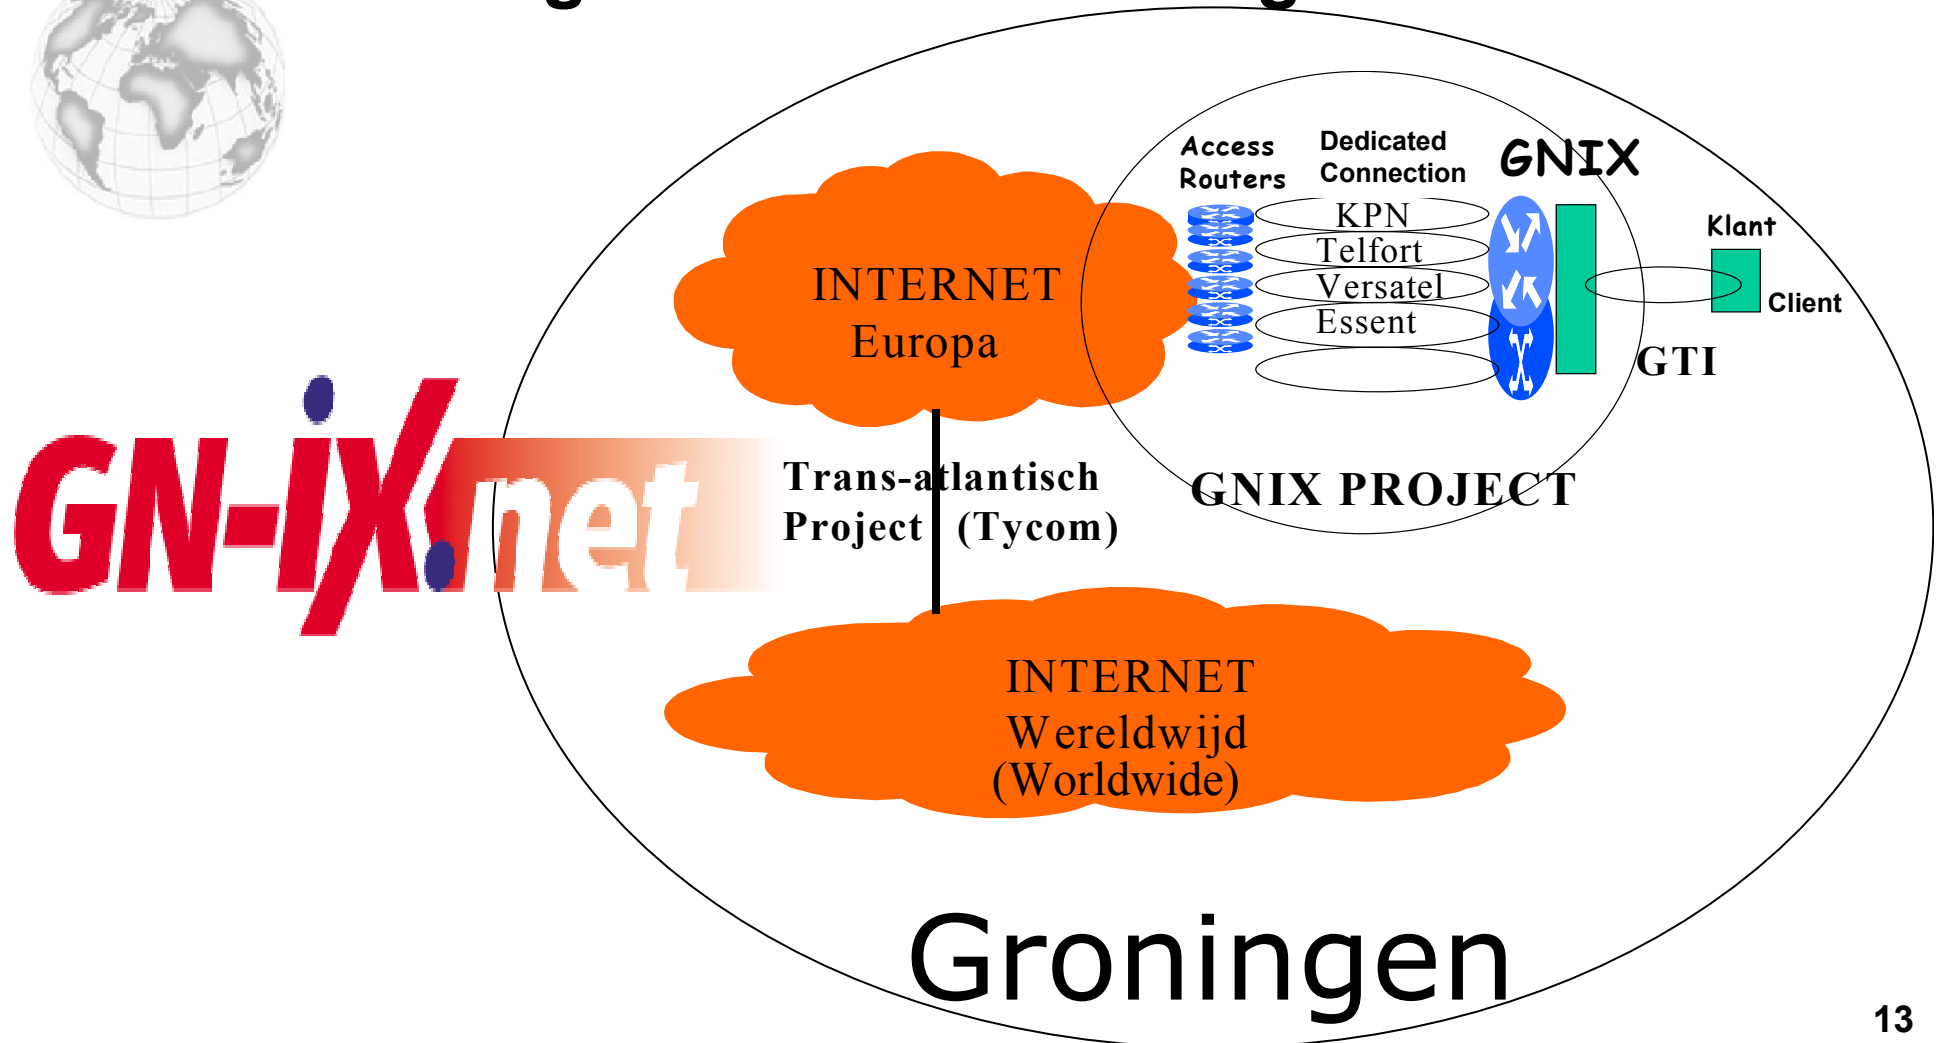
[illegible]

GN-iX.net

INTERNET
Europa

Access Routers

Dedicated Connection

GNIX

KPN
Telfort
Versatel
Essent

Klant

Client

GTI

Trans-atlantisch Project (Tycom)

GNIX PROJECT

INTERNET
Wereldwijd
(Worldwide)

Groningen

13